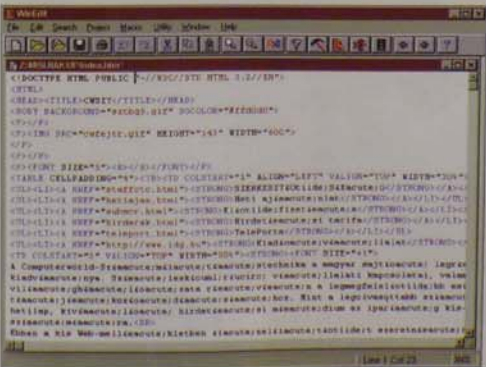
WebEdit
File Edit Search Project Macro Utility Window Help
<!DOCTYPE HTML PUBLIC "-//W3C//DTD HTML 3.2//EN">
<HTML>
<HEAD><TITLE>CWBIT</TITLE></HEAD>
<BODY BACKGROUND="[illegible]" BGCOLOR="#FFFFFF">
<P></P>
<P><IMG SRC="cwbejtr.gif" HEIGHT="145" WIDTH="400">
</P>
<P>
<P><FONT SIZE="5"><B></B></FONT></P>
<TABLE CELLPADDING="4"><TR><TD COLSPAN="1" ALIGN="LEFT" VALIGN="TOP" WIDTH="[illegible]">
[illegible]
A Computerworld-Sz&aacute;m&iacute;t&aacute;stechnika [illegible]
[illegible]
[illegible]
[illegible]
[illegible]
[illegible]
&Uuml;dv&ouml;z a kis Web-mell&eacute;kletben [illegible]
Line 1 Col 23 INS